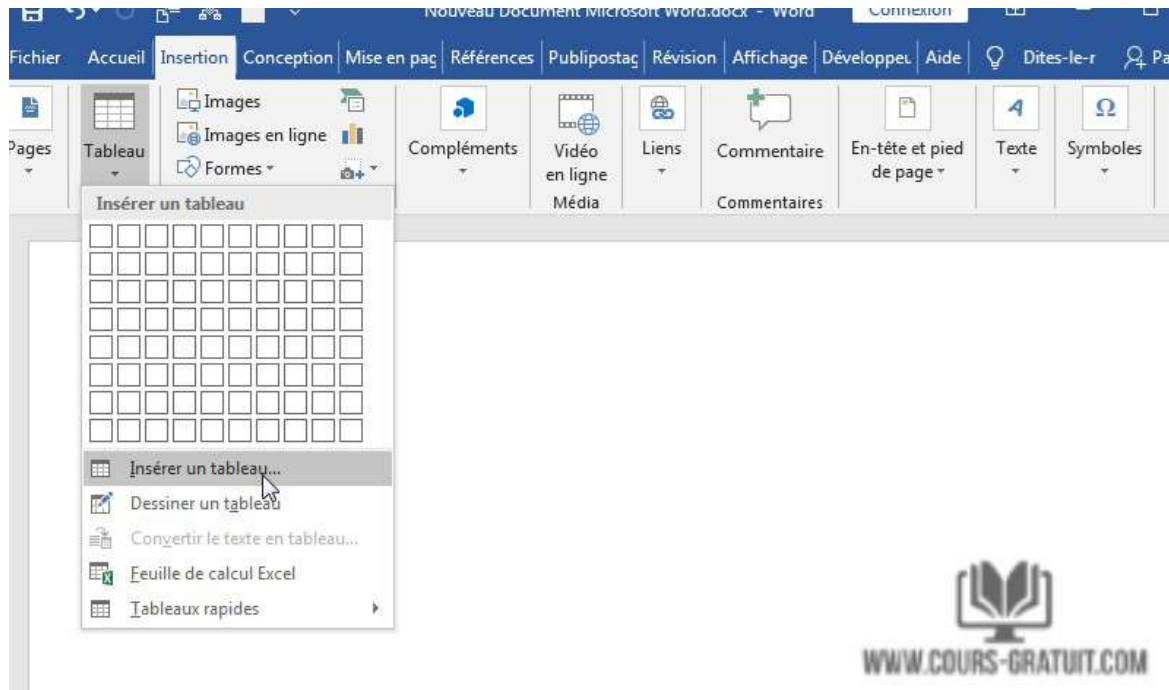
Nouveau Document Microsoft Word.docx - Word Connexion

Fichier Accueil Insertion Conception Mise en pag Références Publipostag Révision Affichage Développeι Aide Dites-le-r Pa

Pages Tableau Images Images en ligne Formes Compléments Vidéo en ligne Liens Commentaire En-tête et pied de page Texte Symboles

Média Commentaires

Insérer un tableau

Insérer un tableau...
Dessiner un tableau
Convertir le texte en tableau...
Feuille de calcul Excel
Tableaux rapides

WWW.COURS-GRATUIT.COM